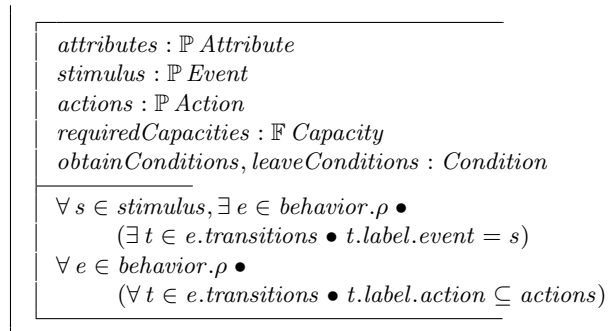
$attributes : \mathbb{P}\ Attribute$
$stimulus : \mathbb{P}\ Event$
$actions : \mathbb{P}\ Action$
$requiredCapacities : \mathbb{F}\ Capacity$
$obtainConditions, leaveConditions : Condition$

$\forall\ s \in stimulus, \exists\ e \in behavior.\rho \bullet$
$(\exists\ t \in e.transitions \bullet t.label.event = s)$
$\forall\ e \in behavior.\rho \bullet$
$(\forall\ t \in e.transitions \bullet t.label.action \subseteq actions)$